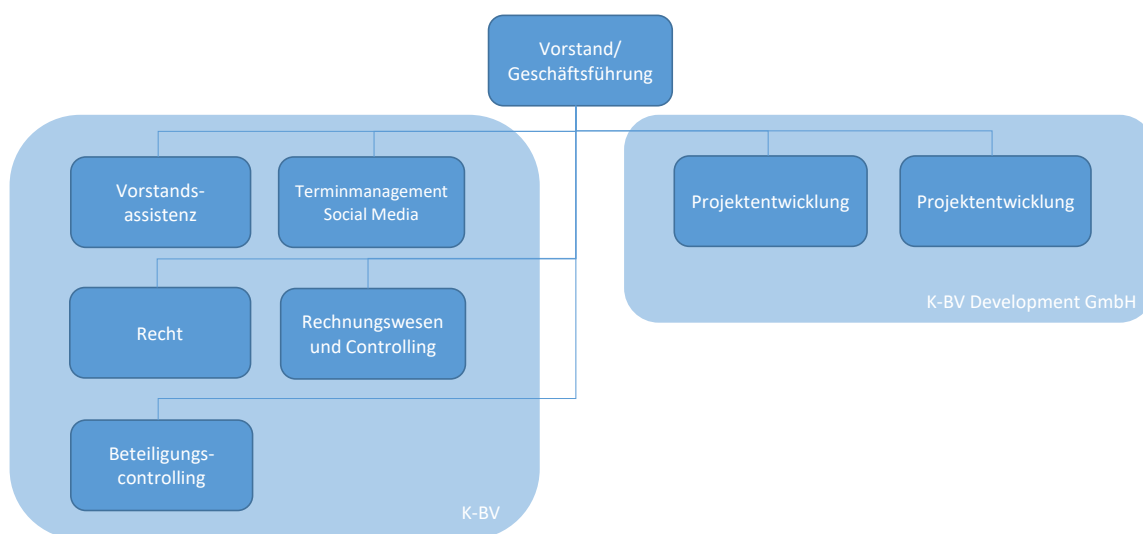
Vorstand/
Geschäftsführung

Vorstands-
assistenz

Terminmanagement
Social Media

Projektentwicklung

Projektentwicklung

K-BV Development GmbH

Recht

Rechnungswesen
und Controlling

Beteiligungs-
controlling

K-BV